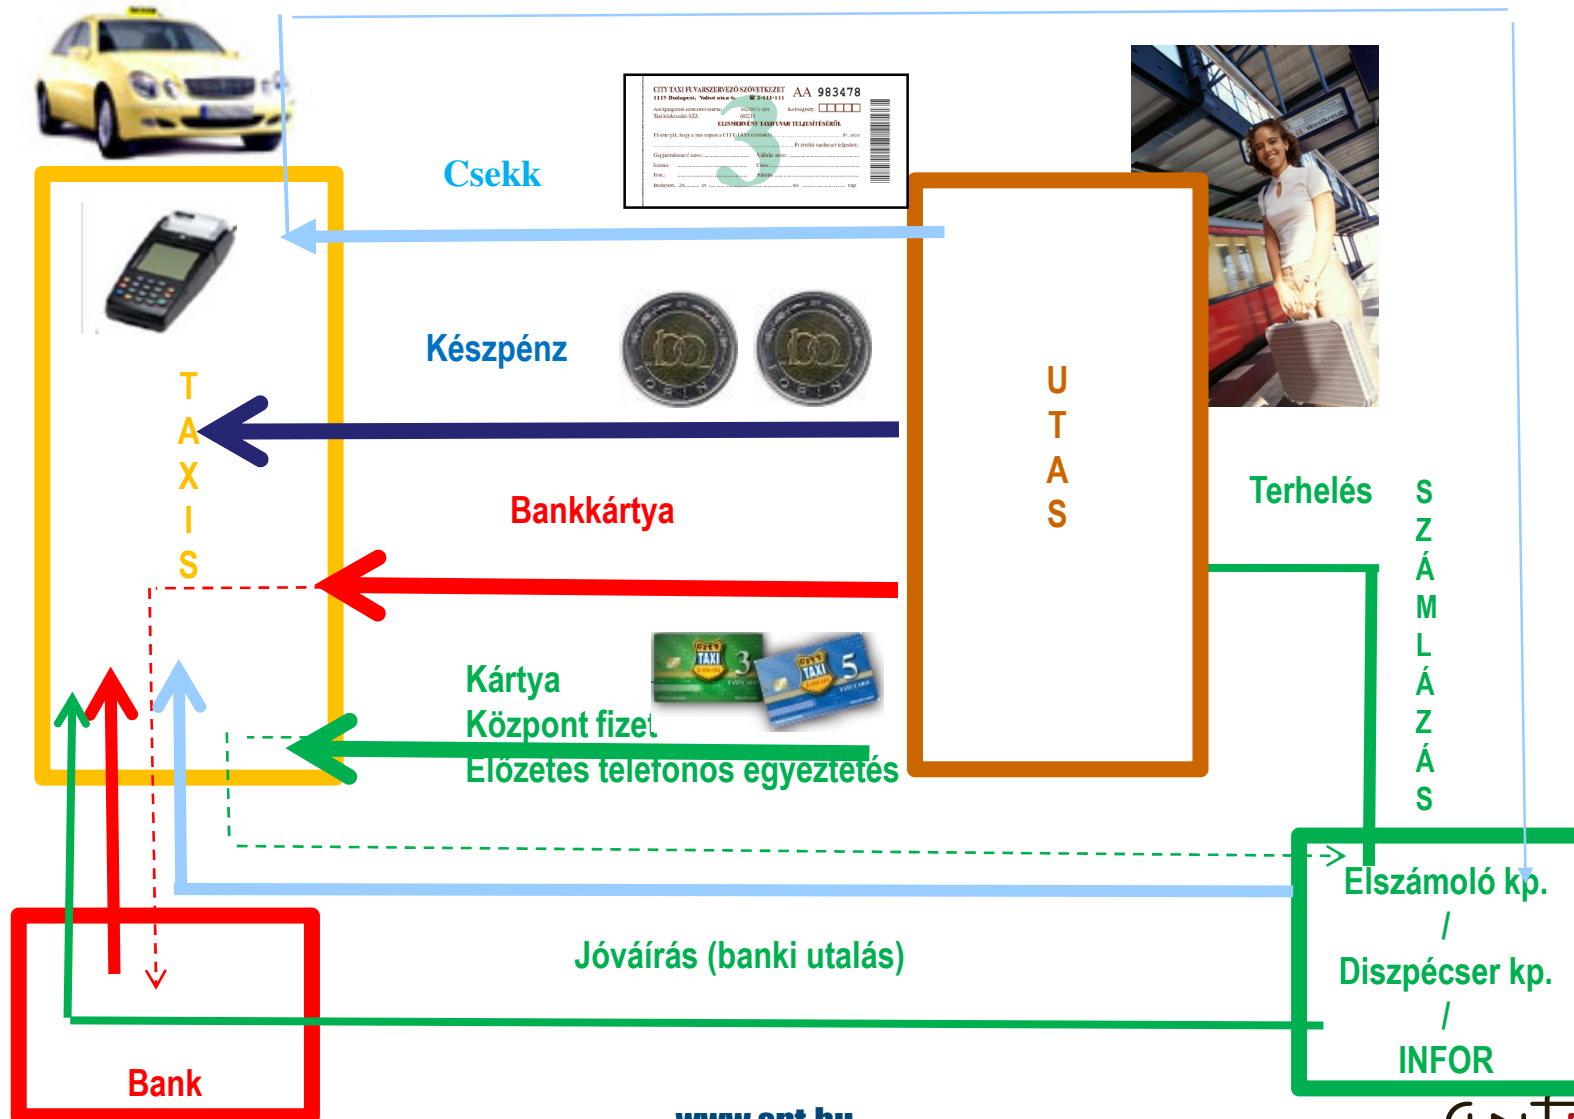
CITY TAXI FUVARSZERVEZŐ SZÖVETKEZET AA 983478

Csekk

TAXIS

Készpénz

UTAS

Bankkártya

Terhelés

SZÁMLÁZÁS

Kártya
Központ fizet
Előzetes telefonos egyeztetés

Elszámoló kp.
/
Diszpécser kp.
/
INFOR

Jóváírás (banki utalás)

Bank

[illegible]